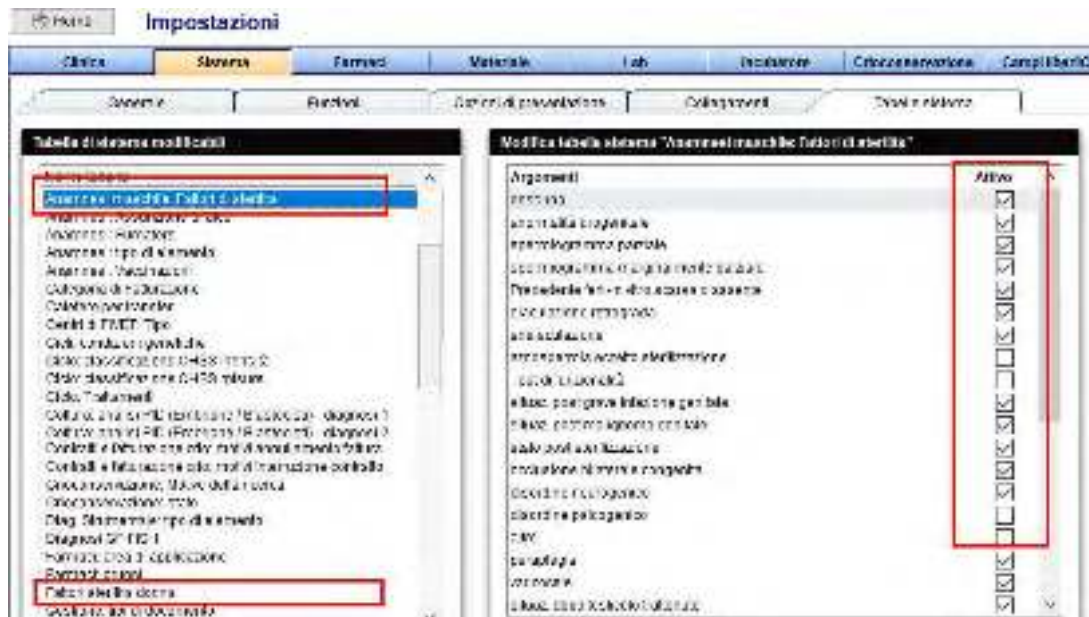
Home Impostazioni

Clinica | Sistema | Farmaci | Materiale | Lab | Incubatore | Crioconservazione | Campi liberi

Generale | Funzioni | Codici di prescrizione | Collegamenti | Tabelle sistema

Tabelle di sistema modificabili

Anamnesi maschile: Fattori di sterilità
Anamnesi: Associazioni a rischio
Anamnesi: Famiglia
Anamnesi: tipo di elemento
Anamnesi: Vaccinazioni
Categorie di fatturazione
Catalogo partner
Centri di PMET: Tipo
Cicli: condizioni generali
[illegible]
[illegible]
Cicli: Trattamenti
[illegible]
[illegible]
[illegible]
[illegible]
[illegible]
Crioconservazione: stato
Diag. Sindrome: tipo di elemento
Diagnosi SPITZ 1
Farmaci: tipo di applicazione
Farmaci: gruppi
Fattori sterilità donna
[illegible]

Modifica tabella sistema "Anamnesi maschile: Fattori di sterilità"

Argomenti | Attivo
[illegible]
anomalia congenitale
spermatogenesi parziale
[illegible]
Precedente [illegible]
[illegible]
anti-ossidazione
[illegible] sterilizzazione
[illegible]
infiammazione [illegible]
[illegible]
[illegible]
occlusione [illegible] congenita
disordine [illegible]
disordine psicogenico
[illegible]
paralisi
varicocele
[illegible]